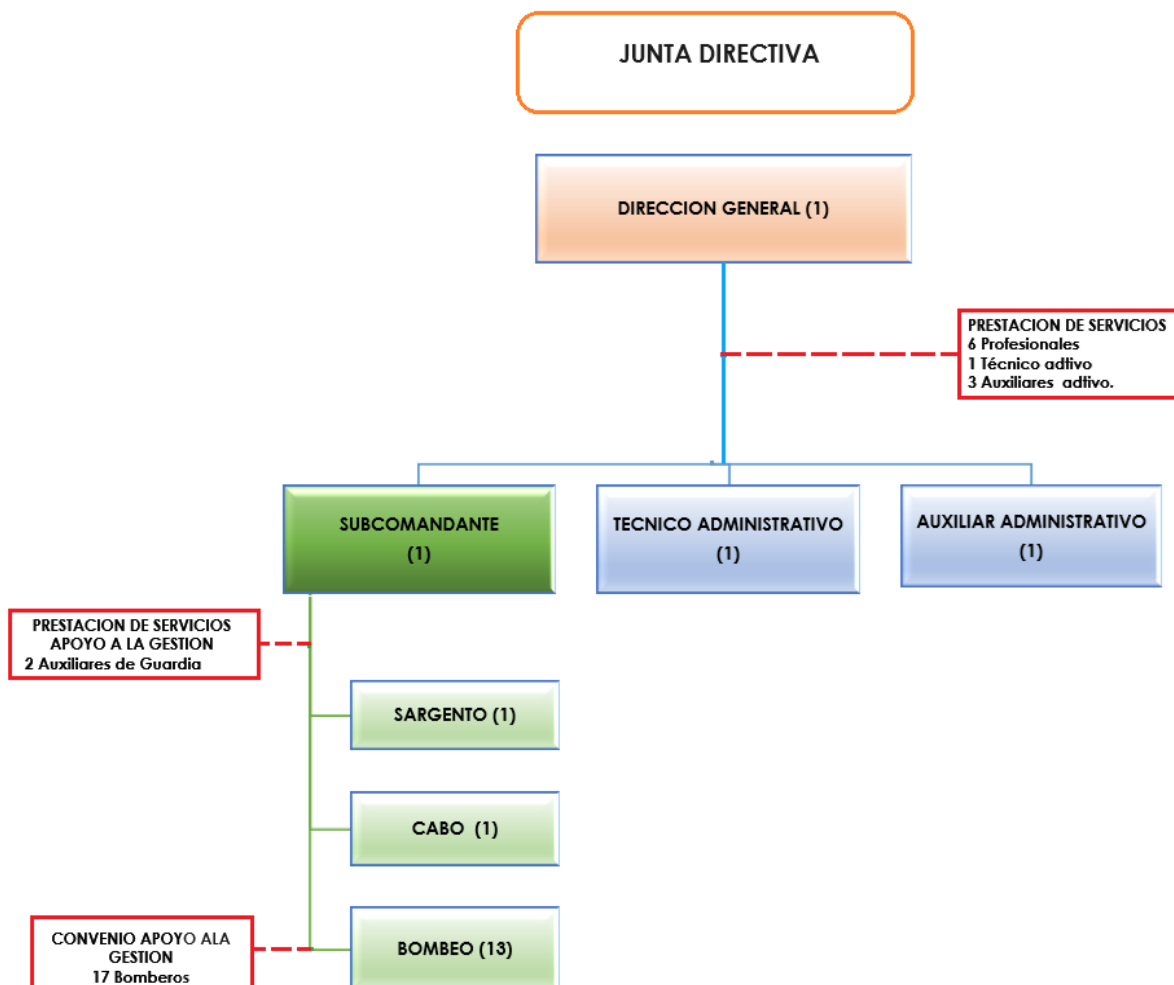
JUNTA DIRECTIVA

DIRECCION GENERAL (1)

PRESTACION DE SERVICIOS
6 Profesionales
1 Técnico adtivo
3 Auxiliares adtivo.

SUBCOMANDANTE
(1)

TECNICO ADMINISTRATIVO
(1)

AUXILIAR ADMINISTRATIVO
(1)

PRESTACION DE SERVICIOS
APOYO A LA GESTION
2 Auxiliares de Guardia

SARGENTO (1)

CABO (1)

CONVENIO APOYO ALA GESTION
17 Bomberos

BOMBEO (13)